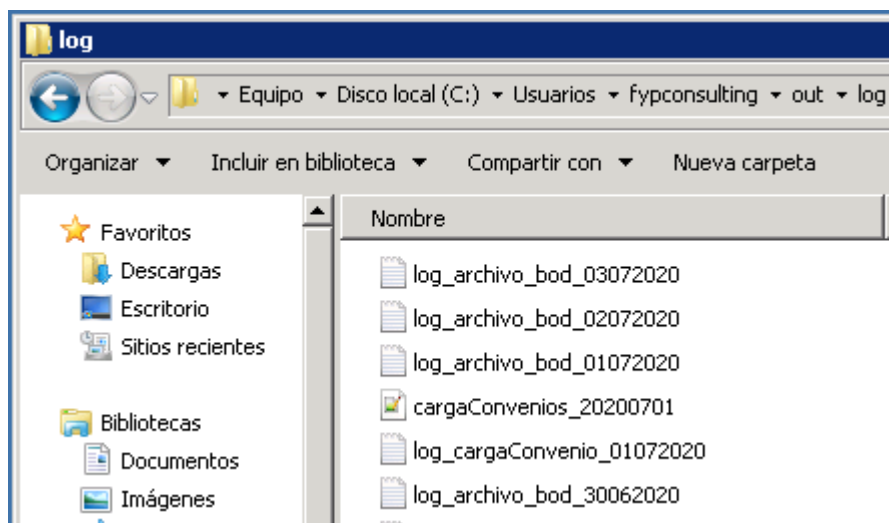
log

Equipo ▸ Disco local (C:) ▸ Usuarios ▸ fypconsulting ▸ out ▸ log

Organizar ▾ Incluir en biblioteca ▾ Compartir con ▾ Nueva carpeta

Favoritos
Descargas
Escritorio
Sitios recientes

Bibliotecas
Documentos
Imágenes

Nombre
log_archivo_bod_03072020
log_archivo_bod_02072020
log_archivo_bod_01072020
cargaConvenios_20200701
log_cargaConvenio_01072020
log_archivo_bod_30062020